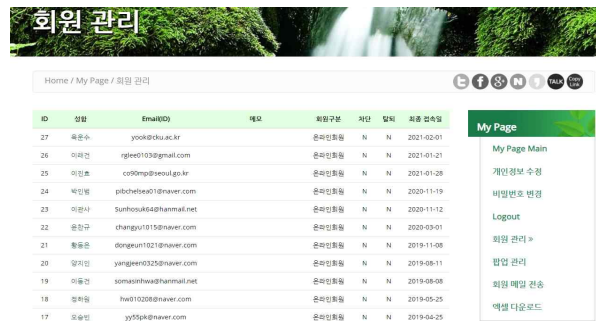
회원 관리

Home / My Page / 회원 관리

TALK Copy Link

| ID | 성함 | Email(ID) | 메모 | 회원구분 | 차단 | 탈퇴 | 최종 접속일 |
|---|---|---|---|---|---|---|---|
| 27 | 옥운수 | yook@cku.ac.kr | | 온라인회원 | N | N | 2021-02-01 |
| 26 | 이래건 | rglee0103@gmail.com | | 온라인회원 | N | N | 2021-01-21 |
| 25 | 이진호 | co90mp@seoul.go.kr | | 온라인회원 | N | N | 2021-01-21 |
| 24 | 박인범 | pibchelsea01@naver.com | | 온라인회원 | N | N | 2020-11-19 |
| 23 | 이관사 | Sunhosuk64@hanmail.net | | 온라인회원 | N | N | 2020-11-12 |
| 22 | 준찬구 | changyu1815@naver.com | | 온라인회원 | N | N | 2020-03-01 |
| 21 | 황동은 | dongeun1021@naver.com | | 온라인회원 | N | N | 2019-11-08 |
| 20 | 양지인 | yangjeen0325@naver.com | | 온라인회원 | N | N | 2019-08-11 |
| 19 | 이동건 | somasinhwa@hanmail.net | | 온라인회원 | N | N | 2019-08-08 |
| 18 | 정하원 | hw010208@naver.com | | 온라인회원 | N | N | 2019-05-25 |
| 17 | 오승빈 | yy55pk@naver.com | | 온라인회원 | N | N | 2019-04-25 |

My Page
My Page Main
개인정보 수정
비밀번호 변경
Logout
회원 관리 »
팝업 관리
회원 메일 전송
액셀 다운로드